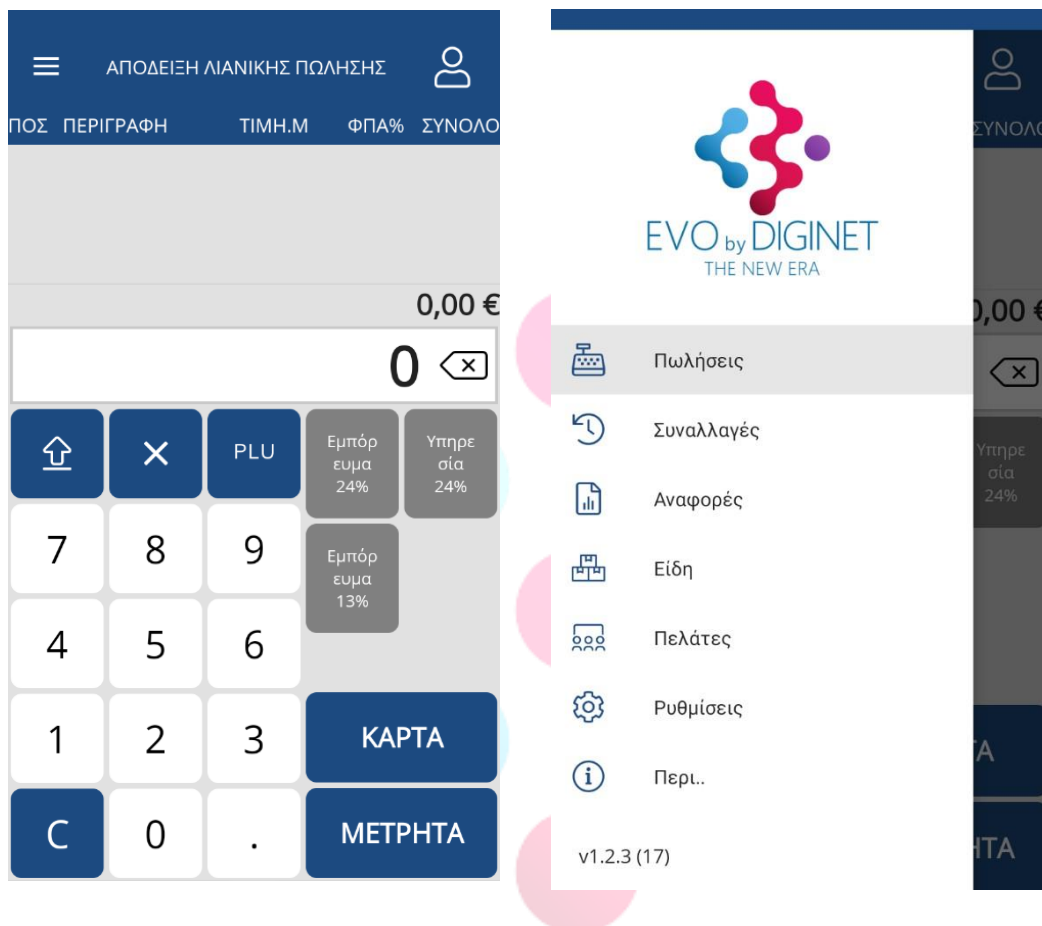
ΑΠΟΔΕΙΞΗ ΛΙΑΝΙΚΗΣ ΠΩΛΗΣΗΣ

ΠΟΣ ΠΕΡΙΓΡΑΦΗ ΤΙΜΗ.Μ ΦΠΑ% ΣΥΝΟΛΟ

0,00 €

0

PLU

Εμπόρευμα 24%

Υπηρεσία 24%

7 8 9

Εμπόρευμα 13%

4 5 6

1 2 3

ΚΑΡΤΑ

C 0 .

ΜΕΤΡΗΤΑ

EVO by DIGINET
THE NEW ERA

Πωλήσεις

Συναλλαγές

Αναφορές

Είδη

Πελάτες

Ρυθμίσεις

Περι..

v1.2.3 (17)

ΣΥΝΟΛ

0,00 €

Υπηρεσία 24%

ΤΑ

ΗΤΑ